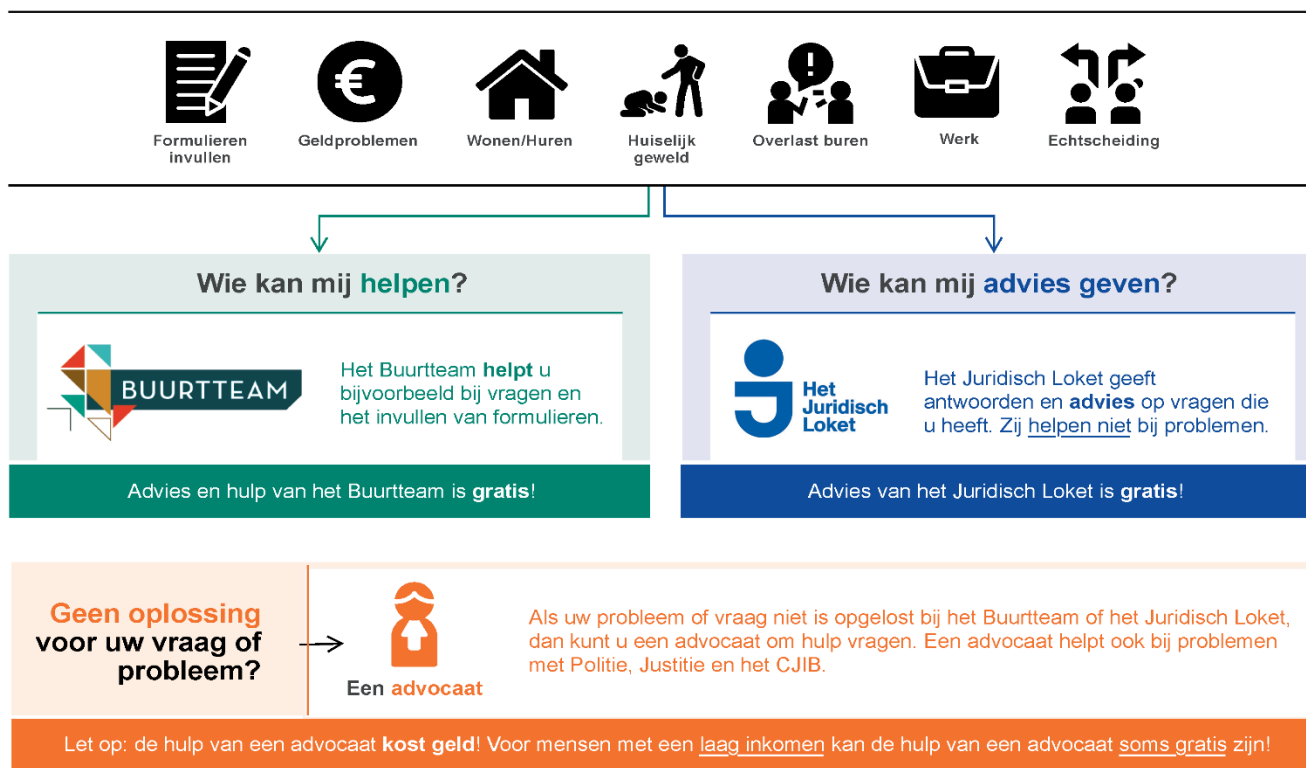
Formulieren invullen

Geldproblemen

Wonen/Huren

Huiselijk geweld

Overlast buren

Werk

Echtscheiding

Wie kan mij helpen?

BUURTTEAM

Het Buurtteam helpt u bijvoorbeeld bij vragen en het invullen van formulieren.

Advies en hulp van het Buurtteam is gratis!

Wie kan mij advies geven?

Het Juridisch Loket

Het Juridisch Loket geeft antwoorden en advies op vragen die u heeft. Zij helpen niet bij problemen.

Advies van het Juridisch Loket is gratis!

Geen oplossing voor uw vraag of probleem?

Een advocaat

Als uw probleem of vraag niet is opgelost bij het Buurtteam of het Juridisch Loket, dan kunt u een advocaat om hulp vragen. Een advocaat helpt ook bij problemen met Politie, Justitie en het CJIB.

Let op: de hulp van een advocaat kost geld! Voor mensen met een laag inkomen kan de hulp van een advocaat soms gratis zijn!